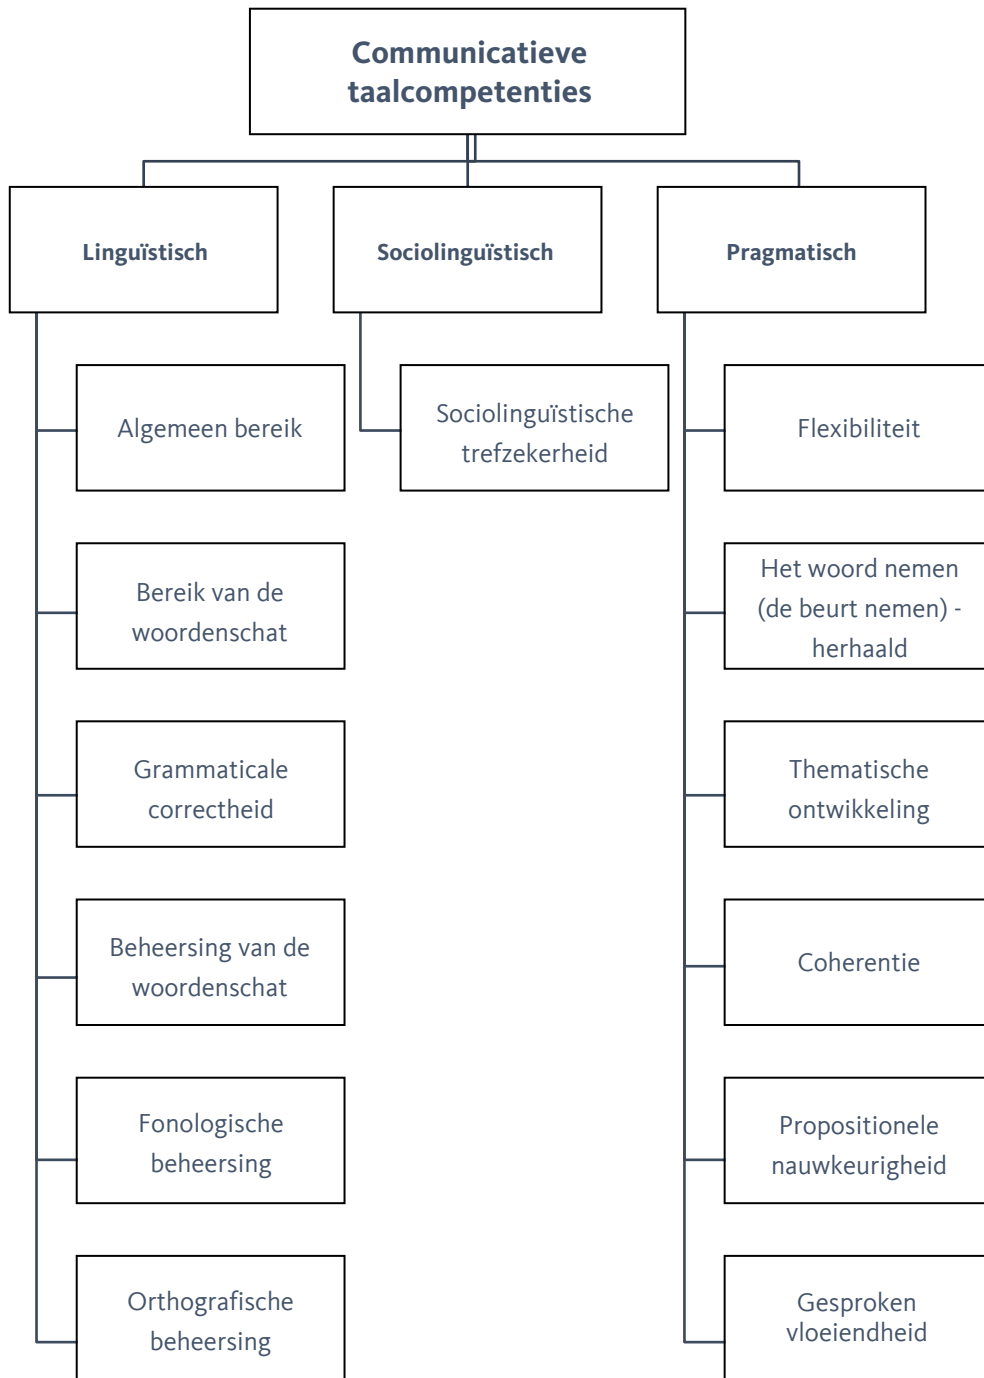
Communicatieve taalcompetenties

Linguïstisch

Sociolinguïstisch

Pragmatisch

Algemeen bereik

Bereik van de woordenschat

Grammaticale correctheid

Beheersing van de woordenschat

Fonologische beheersing

Orthografische beheersing

Sociolinguïstische trefzekerheid

Flexibiliteit

Het woord nemen (de beurt nemen) - herhaald

Thematische ontwikkeling

Coherentie

Propositionele nauwkeurigheid

Gesproken vloeiendheid